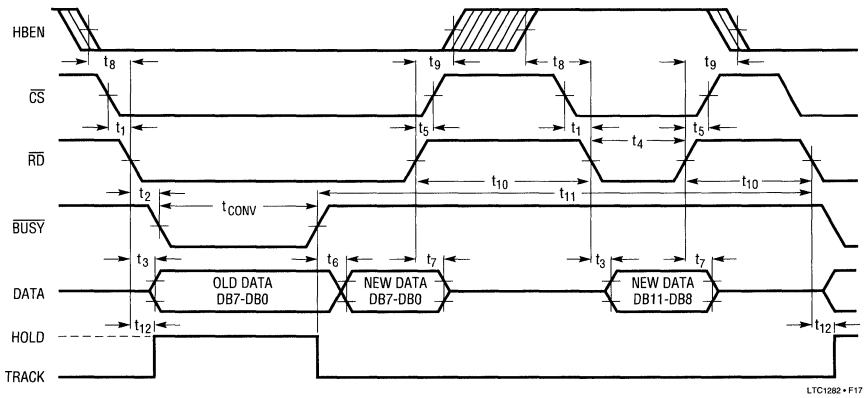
HBEN

$t_8$ $t_9$ $t_8$ $t_9$

$\overline{CS}$

$t_1$ $t_5$ $t_1$ $t_5$

$t_4$

$\overline{RD}$

$t_2$ $t_{CONV}$ $t_{10}$ $t_{11}$ $t_{10}$

$\overline{BUSY}$

$t_3$ $t_6$ $t_7$ $t_3$ $t_7$

DATA

OLD DATA DB7-DB0

NEW DATA DB7-DB0

NEW DATA DB11-DB8

$t_{12}$ $t_{12}$

HOLD

TRACK

LTC1282 • F17